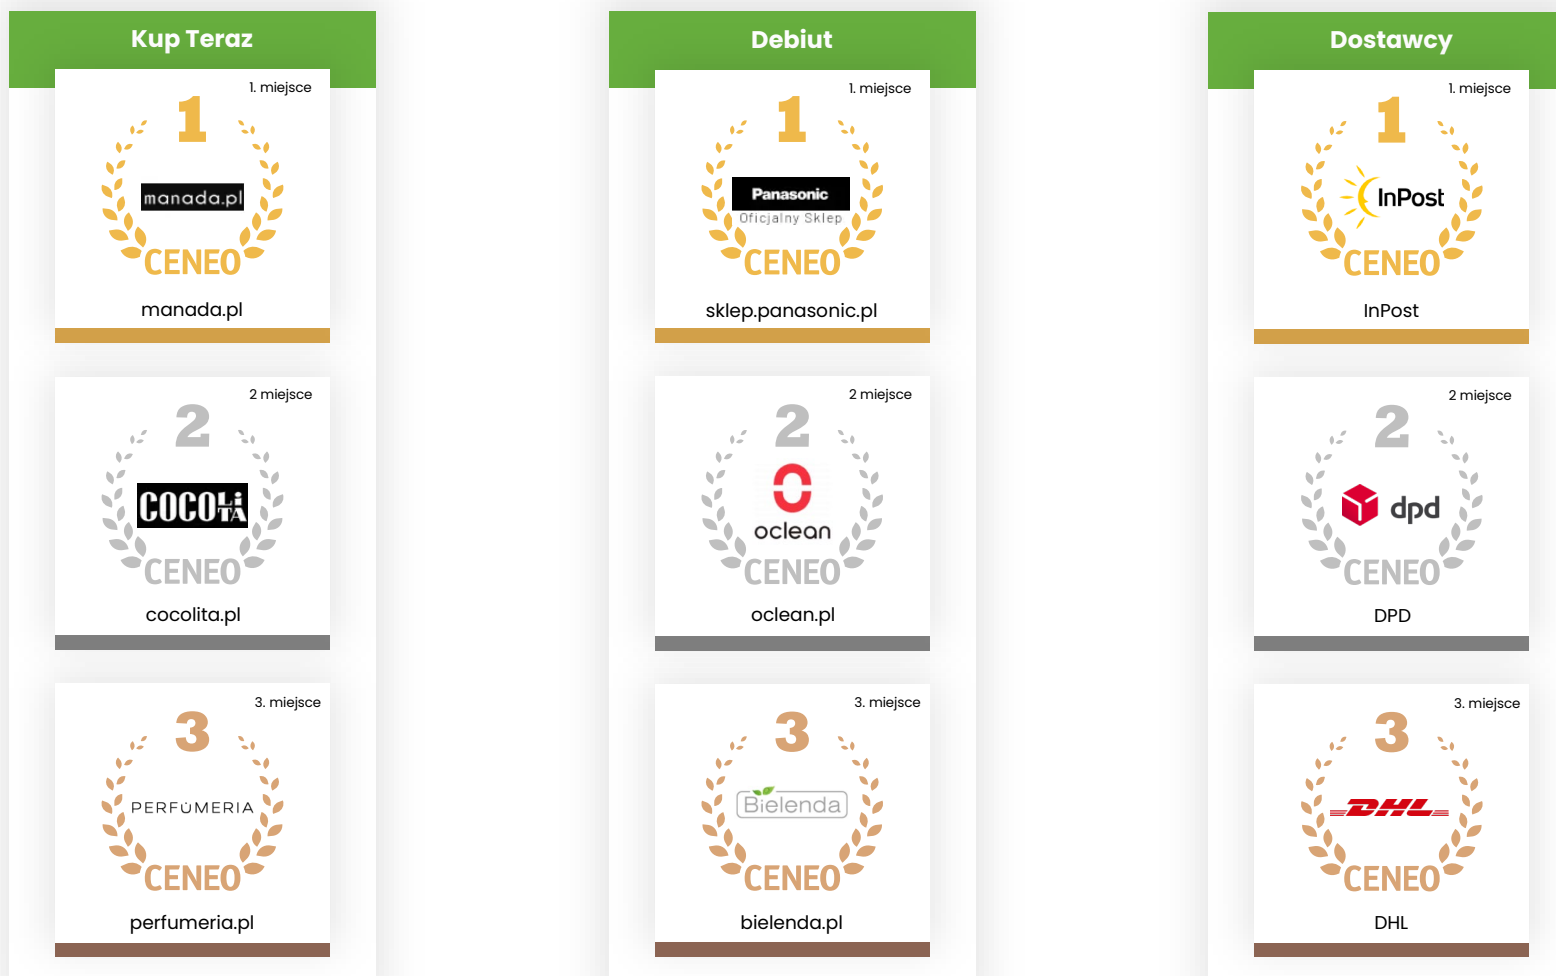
Kup Teraz

1. miejsce
1
manada.pl
CENEO
manada.pl

2 miejsce
2
COCOLITA
CENEO
cocolita.pl

3. miejsce
3
PERFUMERIA
CENEO
perfumeria.pl

Debiut

1. miejsce
1
Panasonic
Oficjalny Sklep
CENEO
sklep.panasonic.pl

2 miejsce
2
oclean
CENEO
oclean.pl

3. miejsce
3
Bielenda
CENEO
bielenda.pl

Dostawcy

1. miejsce
1
InPost
CENEO
InPost

2 miejsce
2
dpd
CENEO
DPD

3. miejsce
3
DHL
CENEO
DHL